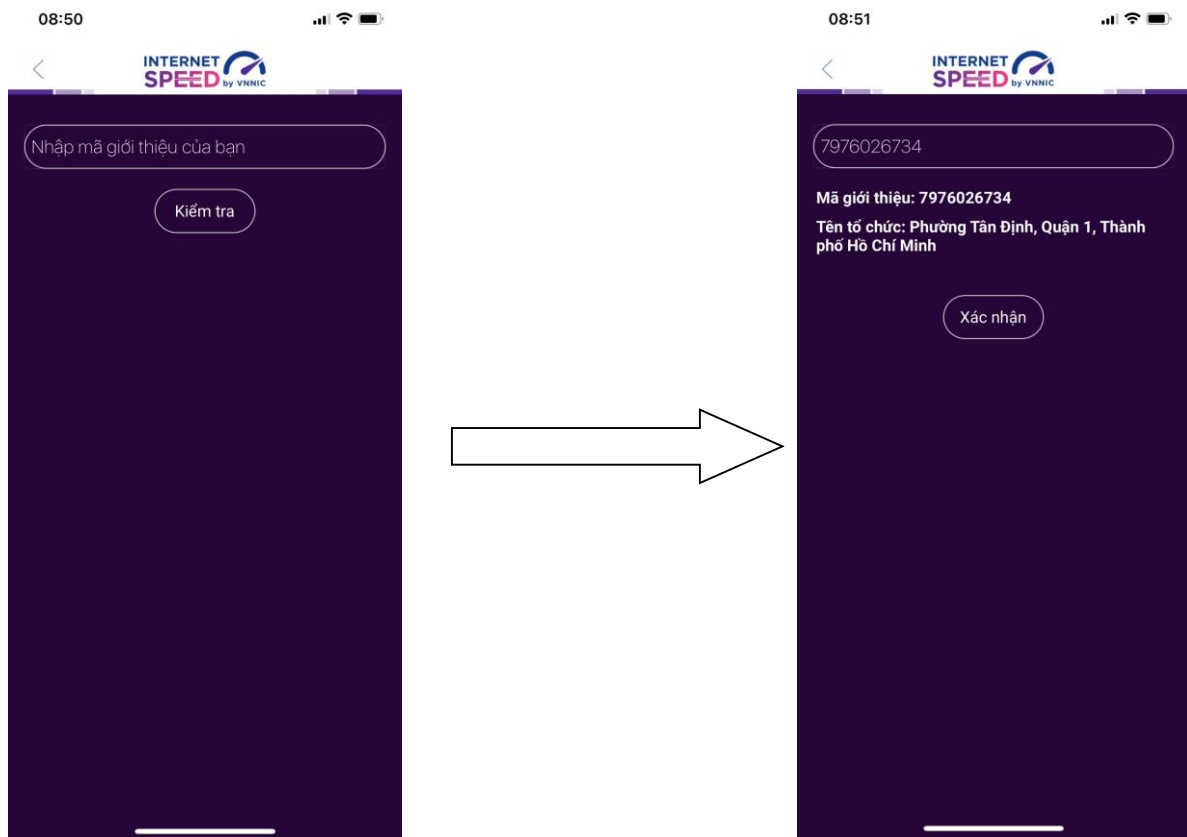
08:50

INTERNET SPEED by VNNIC

Nhập mã giới thiệu của bạn

Kiểm tra

08:51

INTERNET SPEED by VNNIC

7976026734

Mã giới thiệu: 7976026734

Tên tổ chức: Phường Tân Định, Quận 1, Thành phố Hồ Chí Minh

Xác nhận